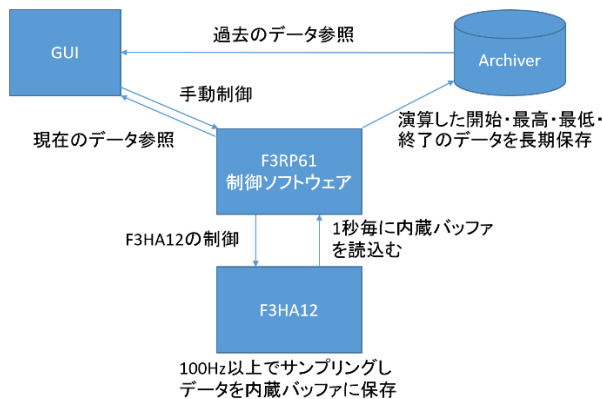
GUI

過去のデータ参照

Archiver

手動制御

現在のデータ参照

演算した開始・最高・最低・終了のデータを長期保存

F3RP61
制御ソフトウェア

F3HA12の制御

1秒毎に内蔵バッファを読込む

F3HA12

100Hz以上でサンプリングしデータを内蔵バッファに保存